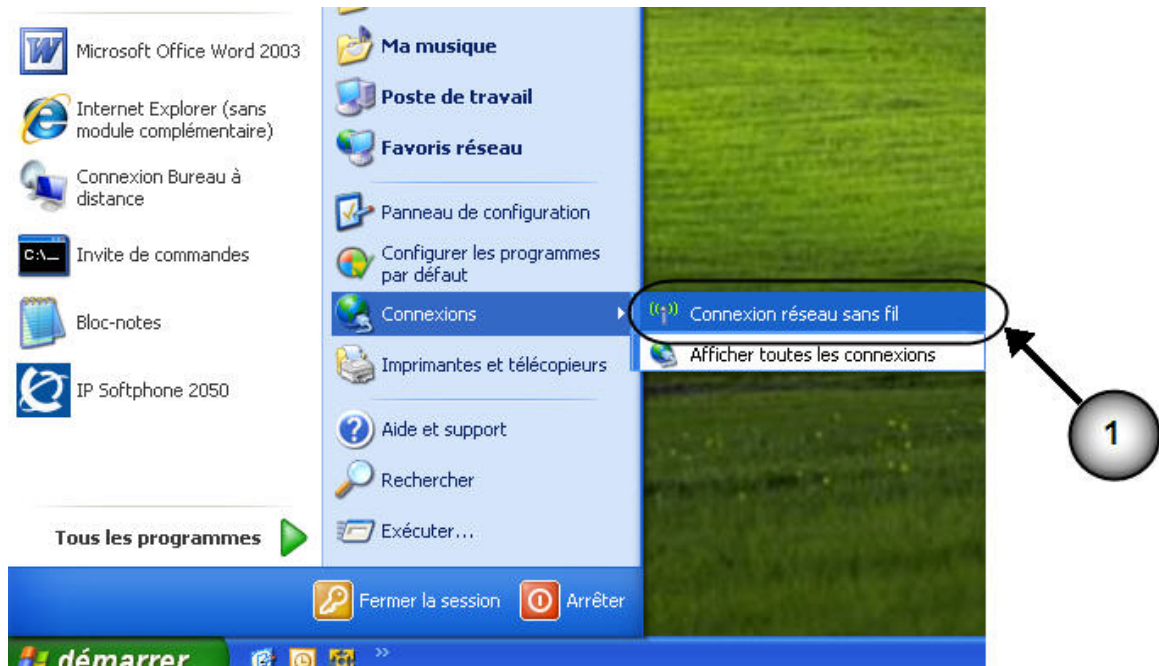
Microsoft Office Word 2003

Internet Explorer (sans module complémentaire)

Connexion Bureau à distance

Invite de commandes

Bloc-notes

IP Softphone 2050

Tous les programmes

Ma musique

Poste de travail

Favoris réseau

Panneau de configuration

Configurer les programmes par défaut

Connexions

Imprimantes et télécopieurs

Aide et support

Rechercher

Exécuter...

Connexion réseau sans fil

Afficher toutes les connexions

1

Fermer la session

Arrêter

démarrer